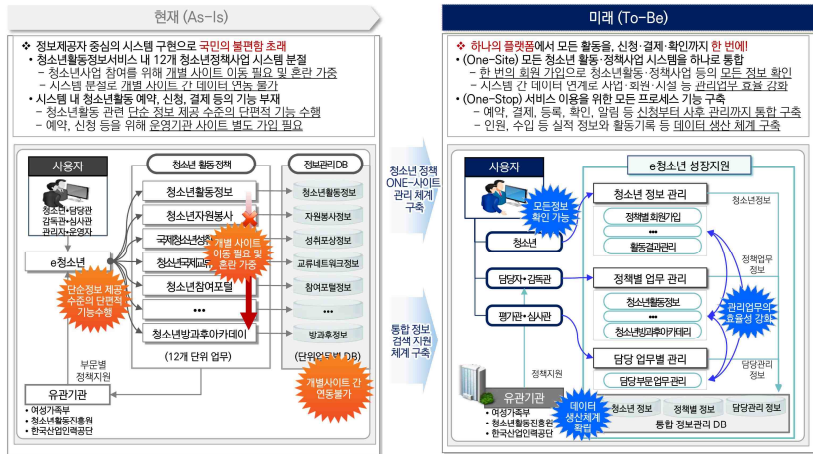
현재 (As-Is)

❖ 정보제공자 중심의 시스템 구현으로 국민의 불편함 초래
• 청소년활동정보서비스 내 12개 청소년정책사업 시스템 분절
- 청소년사업 참여를 위해 개별 사이트 이동 필요 및 혼란 가중
- 시스템 분절로 개별 사이트 간 데이터 연계 불가
• 시스템 내 청소년활동 예약, 신청, 결제 등의 기능 부재
- 청소년활동 관련 단순 정보 제공 수준의 단편적 기능 수행
- 예약, 신청 등을 위해 운영기관 사이트 별도 가입 필요

사용자
청소년·담당관 감독관·심사관 관리자·운영자
e청소년
단순정보 제공 수준의 단편적 기능수행
청소년 활동정책
청소년활동정보
청소년자원봉사
국제청소년성취
청소년국제교류
청소년참여포털
•••
청소년방과후아카데미
(12개 단위 업무)
개별 사이트 이동 필요 및 혼란 가중
정보관리DB
청소년활동정보
자원봉사정보
성취포상정보
교류네트워크정보
참여포털정보
•••
방과후정보
(단위업무별 DB)
개별사이트 간 연동불가
부문별 정책지원
유관기관
• 여성가족부
• 청소년활동진흥원
• 한국산업인력공단

청소년 정책 ONE-사이트 관리 체계 구축
통합 정보 검색 지원 체계 구축

미래 (To-Be)

❖ 하나의 플랫폼에서 모든 활동을, 신청·결제·확인까지 한 번에!
• (One-Site) 모든 청소년 활동·정책사업 시스템을 하나로 통합
- 한 번의 회원 가입으로 청소년활동·정책사업 등의 모든 정보 확인
- 시스템 간 데이터 연계로 사업·회원·시설 등 관리업무 효율 강화
• (One-Stop) 서비스 이용을 위한 모든 프로세스 기능 구축
- 예약, 결제, 등록, 확인, 알림 등 신청부터 사후 관리까지 통합 구축
- 인원, 수입 등 실적 정보와 활동기록 등 데이터 생산 체계 구축

사용자
모든정보 확인 가능
청소년
담당자·감독관
평가관·심사관
e청소년 성장지원
청소년 정보 관리
정책별 회원가입
•••
활동결과관리
청소년정보
정책별 업무 관리
청소년활동정보
•••
청소년방과후아카데미
정책업무정보
관리업무의 효율성 강화
담당 업무별 관리
담당부문 업무 관리
담당관리정보
정책지원
유관기관
• 여성가족부
• 청소년활동진흥원
• 한국산업인력공단
데이터 생산체계 확립
청소년 정보
정책별 정보
담당관리 정보
통합 정보관리 DB